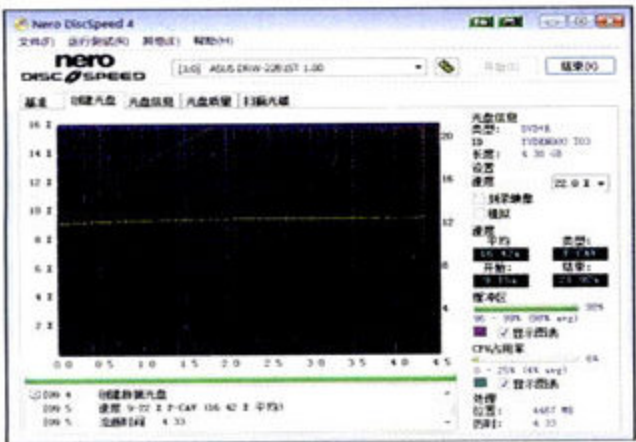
Nero DiscSpeed 4
文件(F) 运行测试(R) 其他(E) 帮助(H)
nero
DISC SPEED
[1:0] ASUS DRW-22B1ST 1.00
开始(E) 结束(X)
基准 创建光盘 光盘信息 光盘质量 扫描光盘
16 X
14 X
12 X
10 X
8 X
6 X
4 X
2 X
20
16
12
8
4
0.0 0.5 1.0 1.5 2.0 2.5 3.0 3.5 4.0 4.5
光盘信息
类型: DVD+R
ID: YUDEN000 T03
长度: 4.38 GB
设置
速度 22.0 X
刻录静音
模拟
速度
平均 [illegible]
类型: Z-CAV
开始: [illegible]
结束: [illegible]
缓冲区
96 - 99% (97% avg)
显示图表
CPU占用率
0 - 25% (4% avg)
显示图表
进程
位置: 4467 MB
历时: 4:33
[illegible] 创建数据光盘
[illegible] 速度 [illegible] Z-CAV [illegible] 平均)
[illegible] 完成时间 4:33